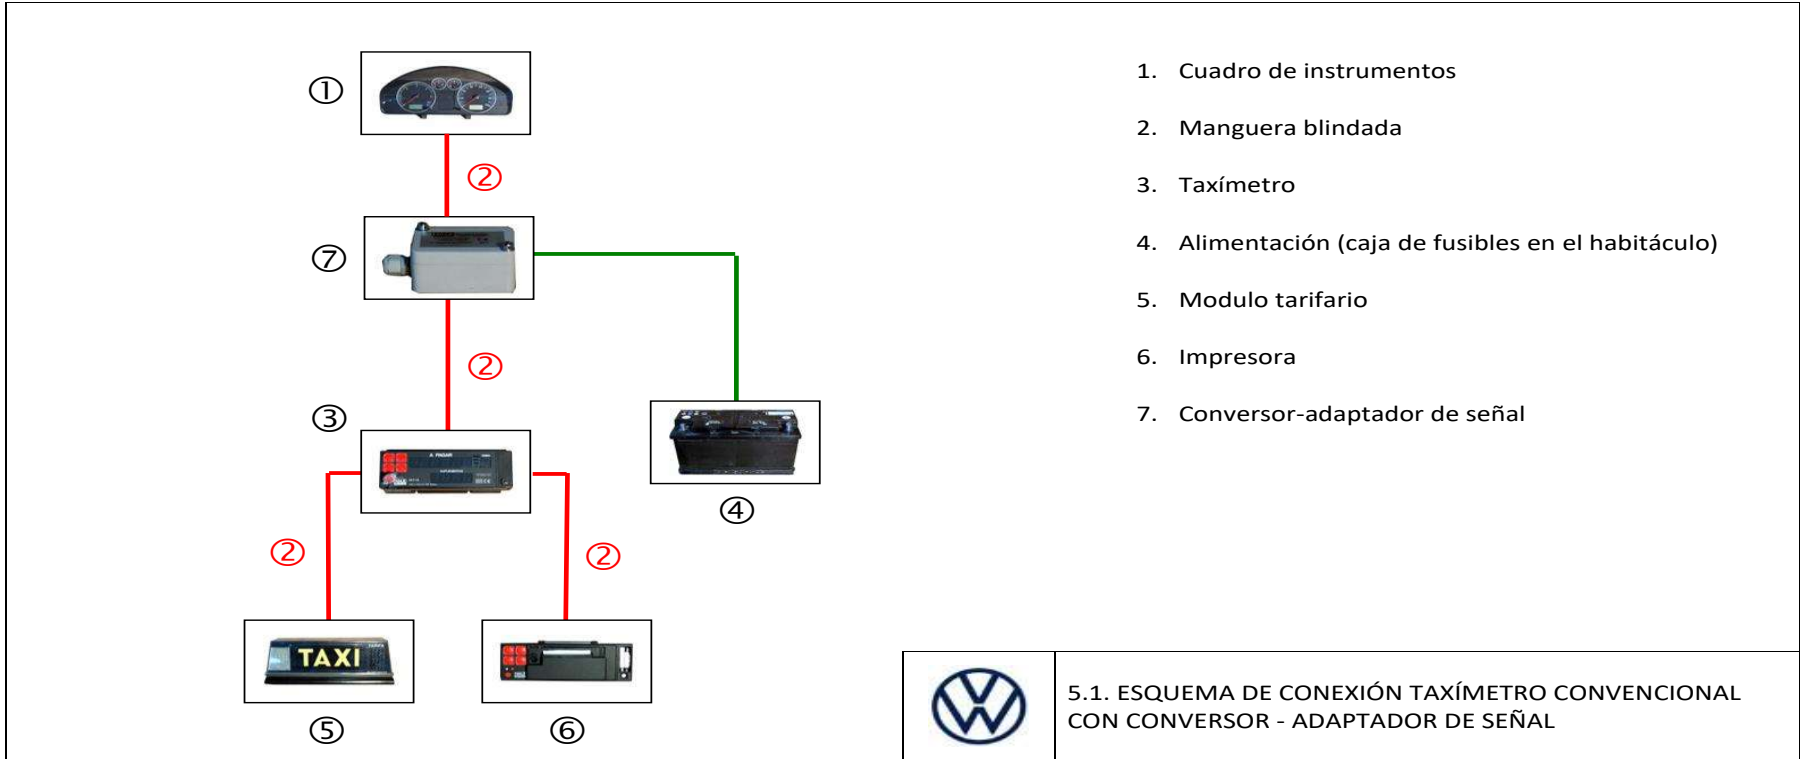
① ② ⑦ ② ③ ④ ② ② TAXI ⑤ ⑥

1. Cuadro de instrumentos

2. Manguera blindada

3. Taxímetro

4. Alimentación (caja de fusibles en el habitáculo)

5. Modulo tarifario

6. Impresora

7. Conversor-adaptador de señal

5.1. ESQUEMA DE CONEXIÓN TAXÍMETRO CONVENCIONAL CON CONVERSOR - ADAPTADOR DE SEÑAL